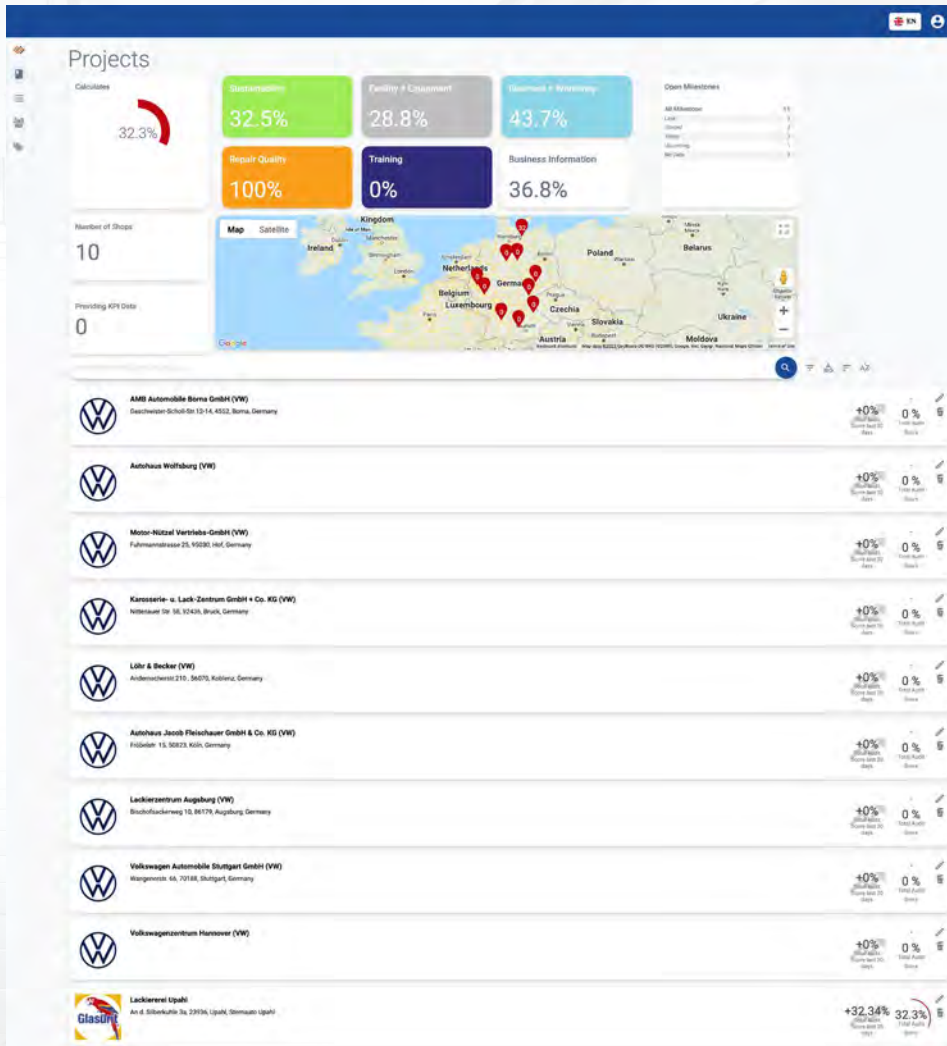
EN

Projects

Calculates

32.3%

Sustainability
32.5%

Facility + Equipment
28.8%

Treatment + Workshop
43.7%

Open Milestones

Repair Quality
100%

Training
0%

Business Information
36.8%

Number of Shops
10

Providing KPI Data
0

Map Satellite

Kingdom
Ireland
Netherlands
Belgium
Luxembourg
Germany
Poland
Belarus
Czechia
Slovakia
Austria
Ukraine
Moldova

AMB Automobile Borna GmbH (VW)
Geschwister-Scholl-Str. 12-14, 4552, Borna, Germany
+0%
0 %

Autohaus Wolfsburg (VW)
+0%
0 %

Motor-Nützel Vertriebs-GmbH (VW)
Fuhrmannstrasse 25, 95030, Hof, Germany
+0%
0 %

Karosserie- u. Lack-Zentrum GmbH + Co. KG (VW)
Nittenauer Str. 58, 93426, Bruck, Germany
+0%
0 %

Löhr & Becker (VW)
Andernacherstr. 210, 56070, Koblenz, Germany
+0%
0 %

Autohaus Jacob Fleischauer GmbH & Co. KG (VW)
Fröbelstr. 15, 50823, Köln, Germany
+0%
0 %

Lackierzentrum Augsburg (VW)
Bischofsackerweg 10, 86179, Augsburg, Germany
+0%
0 %

Volkswagen Automobile Stuttgart GmbH (VW)
Wangener Str. 66, 70188, Stuttgart, Germany
+0%
0 %

Volkswagenzentrum Hannover (VW)
+0%
0 %

GlasDirt
Lackiererei Upahl
An d. Silberkuhle 3a, 23936, Upahl, Stemauto Upahl
+32.34%
32.3%